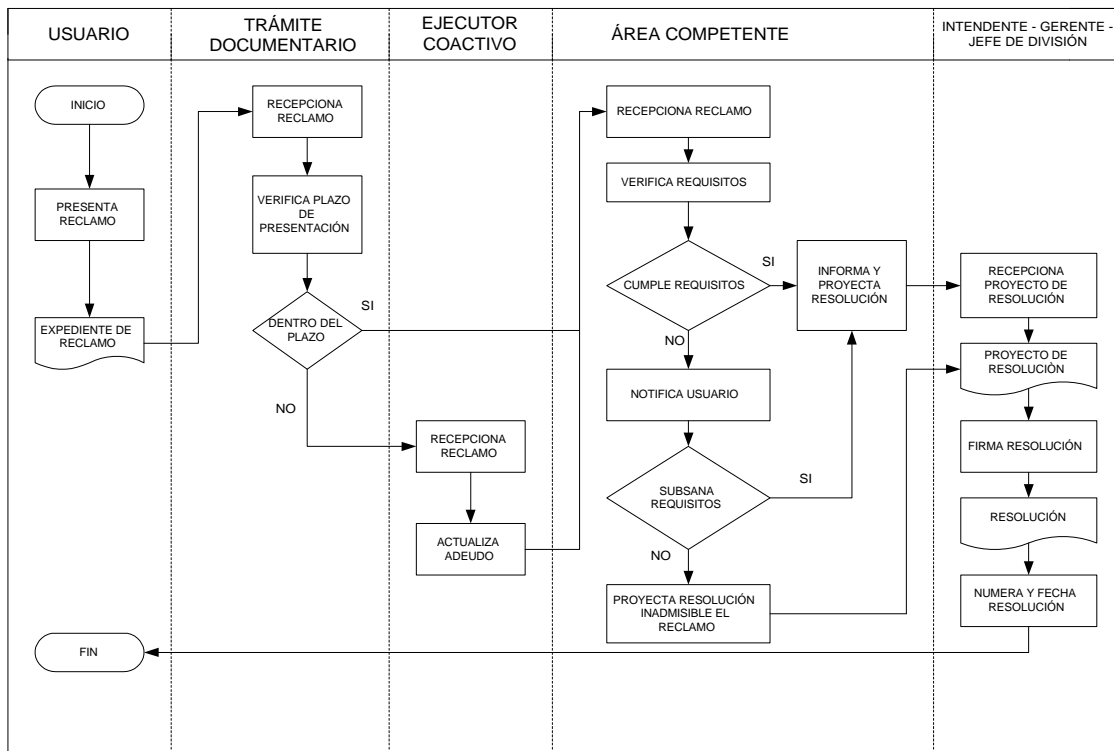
USUARIO

TRÁMITE DOCUMENTARIO

EJECUTOR COACTIVO

ÁREA COMPETENTE

INTENDENTE - GERENTE - JEFE DE DIVISIÓN

INICIO

PRESENTA RECLAMO

EXPEDIENTE DE RECLAMO

RECEPCIONA RECLAMO

VERIFICA PLAZO DE PRESENTACIÓN

DENTRO DEL PLAZO

SI

NO

RECEPCIONA RECLAMO

ACTUALIZA ADEUDO

RECEPCIONA RECLAMO

VERIFICA REQUISITOS

CUMPLE REQUISITOS

SI

NO

INFORMA Y PROYECTA RESOLUCIÓN

NOTIFICA USUARIO

SUBSANA REQUISITOS

SI

NO

PROYECTA RESOLUCIÓN INADMISIBLE EL RECLAMO

RECEPCIONA PROYECTO DE RESOLUCIÓN

PROYECTO DE RESOLUCIÓN

FIRMA RESOLUCIÓN

RESOLUCIÓN

NUMERA Y FECHA RESOLUCIÓN

FIN